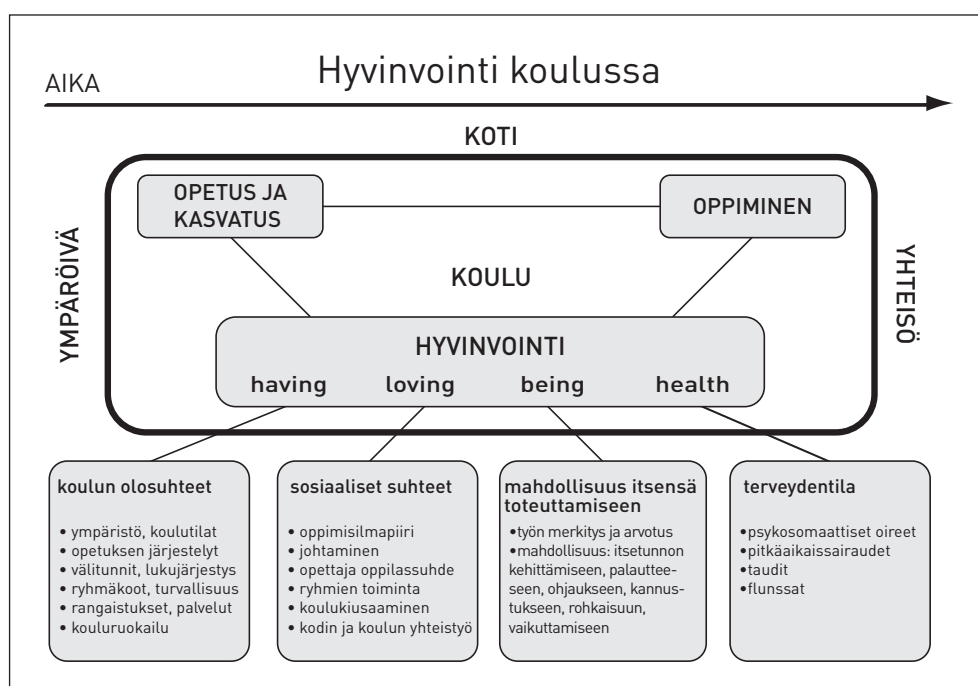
AIKA

Hyvinvointi koulussa

KOTI

YMPÄRÖIVÄ

YHTEISÖ

OPETUS JA KASVATUS

OPPIMINEN

KOULU

HYVINVOINTI

having loving being health

koulun olosuhteet

• ympäristö, koulutilat
• opetuksen järjestelyt
• välitunnit, lukujärjestys
• ryhmäkoot, turvallisuus
• rangaistukset, palvelut
• kouluruokailu

sosiaaliset suhteet

• oppimisilmapiiri
• johtaminen
• opettaja oppilassuhde
• ryhmien toiminta
• koulukiusaaminen
• kodin ja koulun yhteistyö

mahdollisuus itsensä toteuttamiseen

•työn merkitys ja arvotus
•mahdollisuus: itsetunnon kehittämiseen, palautteeseen, ohjaukseen, kannustukseen, rohkaisuun, vaikuttamiseen

terveydentila

•psykosomaattiset oireet
•pitkäaikaissairaudet
•taudit
•flunssat